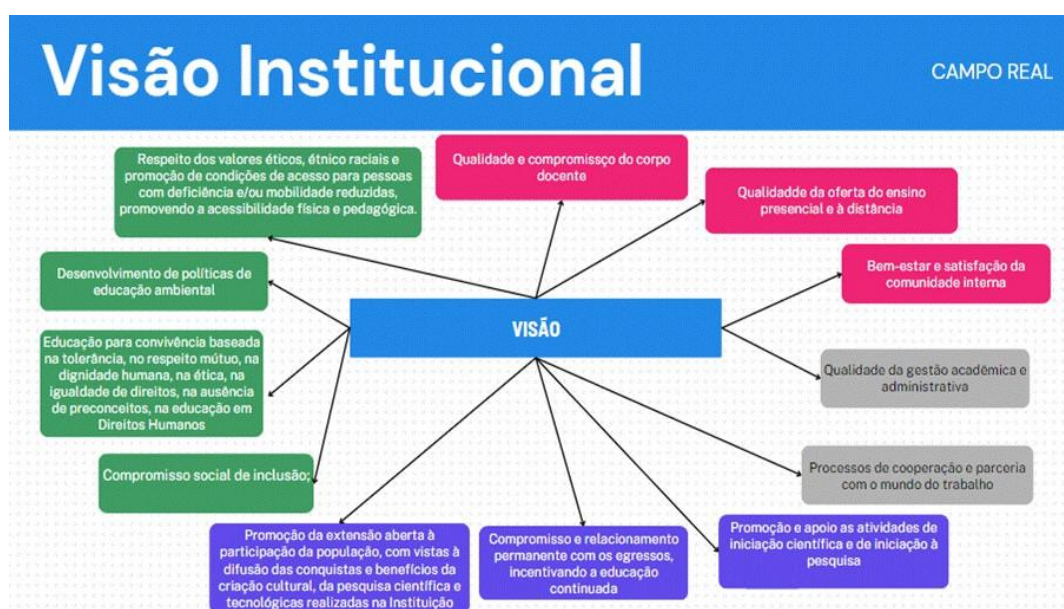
Visão Institucional

CAMPO REAL

Respeito dos valores éticos, étnico raciais e promoção de condições de acesso para pessoas com deficiência e/ou mobilidade reduzidas, promovendo a acessibilidade física e pedagógica.

Qualidade e compromissso do corpo docente

Qualidadde da oferta do ensino presencial e à distância

Desenvolvimento de políticas de educação ambiental

Bem-estar e satisfação da comunidade interna

VISÃO

Educação para convivência baseada na tolerância, no respeito mútuo, na dignidade humana, na ética, na igualdade de direitos, na ausência de preconceitos, na educação em Direitos Humanos

Qualidade da gestão acadêmica e administrativa

Compromisso social de inclusão;

Processos de cooperação e parceria com o mundo do trabalho

Promoção da extensão aberta à participação da população, com vistas à difusão das conquistas e benefícios da criação cultural, da pesquisa científica e tecnológicas realizadas na Instituição

Compromisso e relacionamento permanente com os egressos, incentivando a educação continuada

Promoção e apoio as atividades de iniciação científica e de iniciação à pesquisa